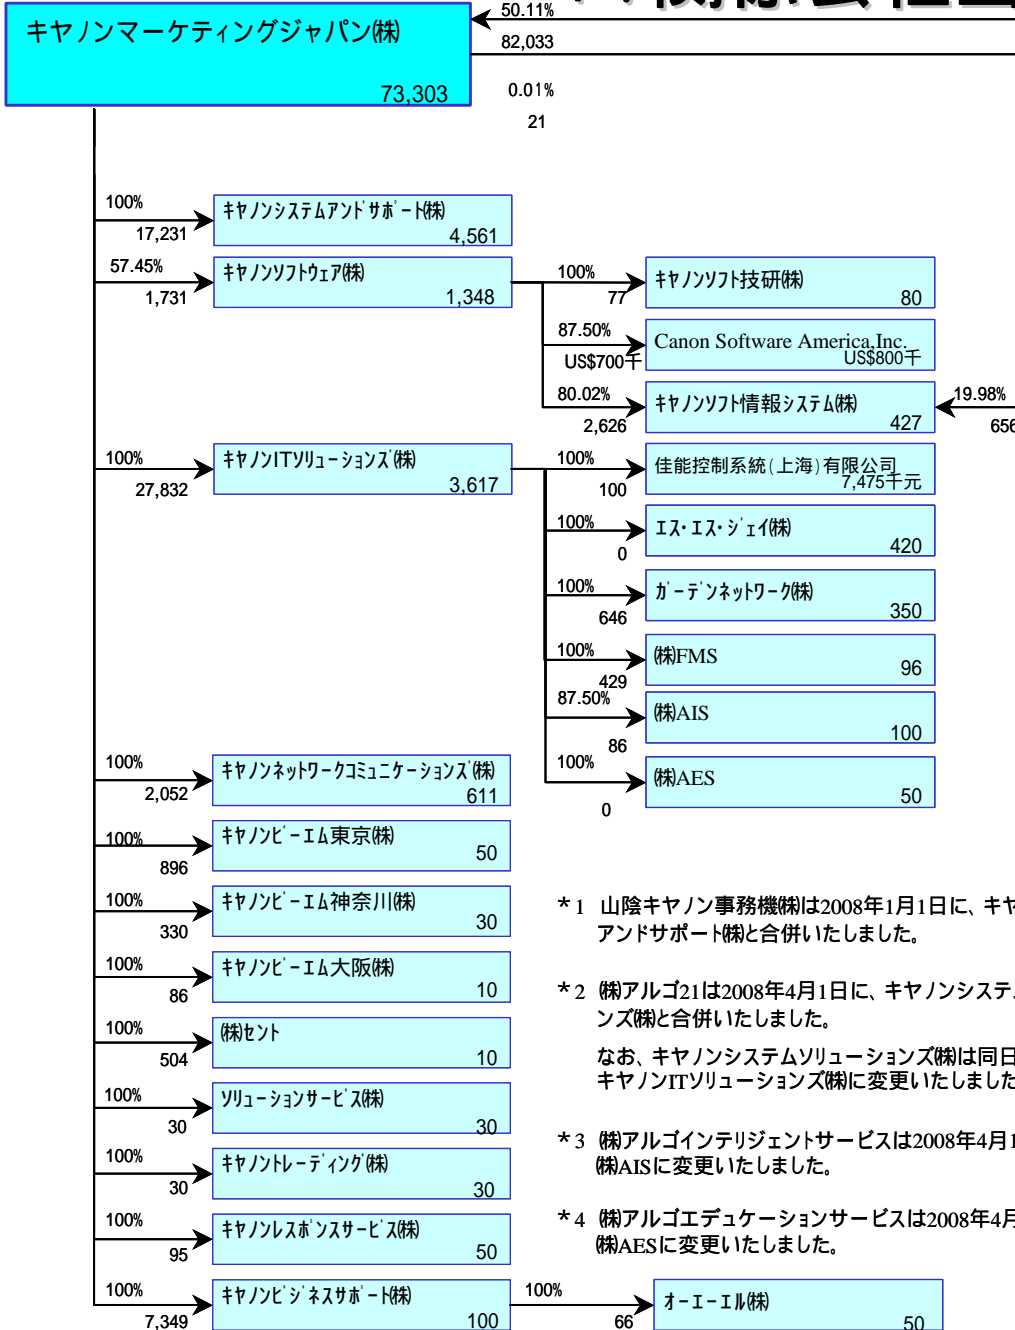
キヤノンマーケティングジャパン㈱
73,303

50.11%
82,033
0.01%
21

100%
17,231
ｷﾔﾉﾝｼｽﾃﾑｱﾝﾄﾞｻﾎﾟｰﾄ㈱
4,561

57.45%
1,731
ｷﾔﾉﾝｿﾌﾄｳｪｱ㈱
1,348

100%
77
ｷﾔﾉﾝｿﾌﾄ技研㈱
80

87.50%
US$700千
Canon Software America,Inc.
US$800千

80.02%
2,626
ｷﾔﾉﾝｿﾌﾄ情報ｼｽﾃﾑ㈱
427
19.98%
656

100%
27,832
ｷﾔﾉﾝITｿﾘｭｰｼｮﾝｽﾞ㈱
3,617

100%
100
佳能控制系統(上海)有限公司
7,475千元

100%
0
ｴｽ･ｴｽ･ｼﾞｪｲ㈱
420

100%
646
ｶﾞｰﾃﾞﾝﾈｯﾄﾜｰｸ㈱
350

100%
429
㈱FMS
96

87.50%
86
㈱AIS
100

100%
0
㈱AES
50

100%
2,052
ｷﾔﾉﾝﾈｯﾄﾜｰｸｺﾐｭﾆｹｰｼｮﾝｽﾞ㈱
611

100%
896
ｷﾔﾉﾝﾋﾞｰｴﾑ東京㈱
50

100%
330
ｷﾔﾉﾝﾋﾞｰｴﾑ神奈川㈱
30

100%
86
ｷﾔﾉﾝﾋﾞｰｴﾑ大阪㈱
10

100%
504
㈱ｾﾝﾄ
10

100%
30
ｿﾘｭｰｼｮﾝｻｰﾋﾞｽ㈱
30

100%
30
ｷﾔﾉﾝﾄﾚｰﾃﾞｨﾝｸﾞ㈱
30

100%
95
ｷﾔﾉﾝﾚｽﾎﾟﾝｽｻｰﾋﾞｽ㈱
50

100%
7,349
ｷﾔﾉﾝﾋﾞｼﾞﾈｽｻﾎﾟｰﾄ㈱
100

100%
66
ｵｰｴｰｴﾙ㈱
50

＊1 山陰キヤノン事務機㈱は2008年1月1日に、キヤ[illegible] アンドサポート㈱と合併いたしました。

＊2 ㈱アルゴ21は2008年4月1日に、キヤノンシステ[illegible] ンズ㈱と合併いたしました。

なお、キヤノンシステムソリューションズ㈱は同日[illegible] キヤノンITソリューションズ㈱に変更いたしました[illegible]

＊3 ㈱アルゴインテリジェントサービスは2008年4月1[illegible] ㈱AISに変更いたしました。

＊4 ㈱アルゴエデュケーションサービスは2008年4月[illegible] ㈱AESに変更いたしました。